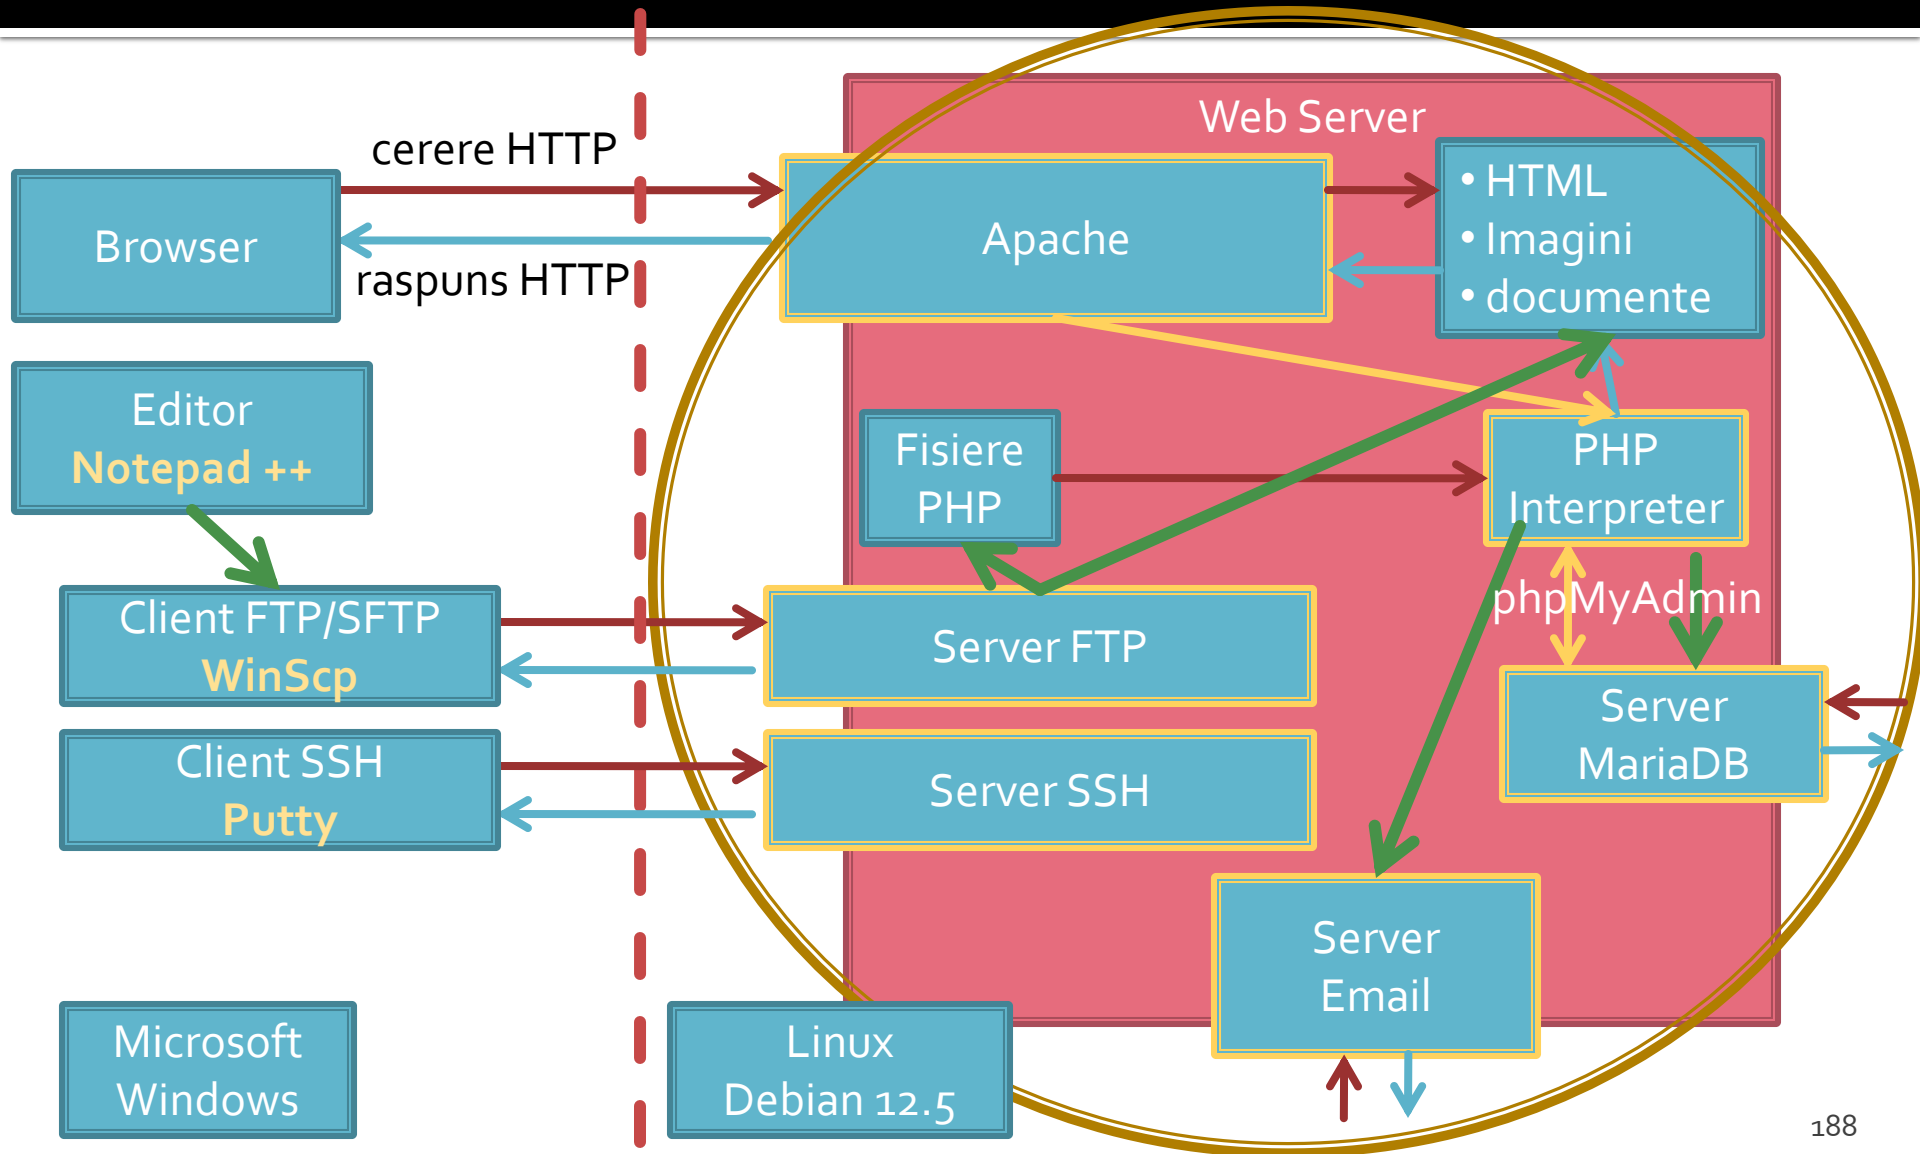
cerere HTTP

raspuns HTTP

Browser

Editor
Notepad ++

Client FTP/SFTP
WinScp

Client SSH
Putty

Microsoft
Windows

Web Server

Apache

• HTML
• Imagini
• documente

Fisiere
PHP

PHP
Interpreter

phpMyAdmin

Server FTP

Server SSH

Server
MariaDB

Server
Email

Linux
Debian 12.5

188